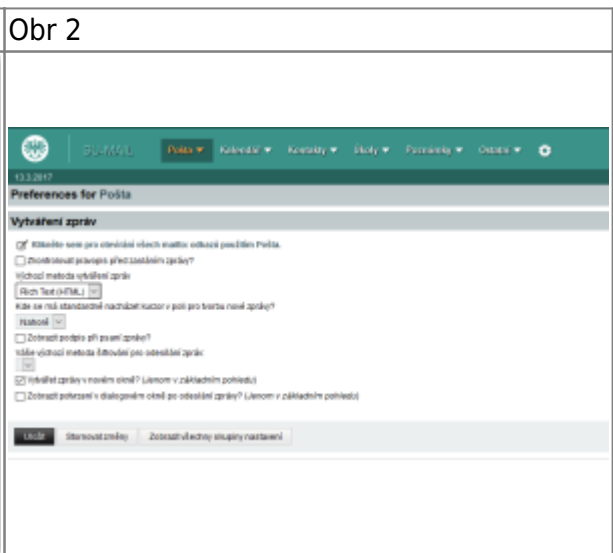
Obr 2

SU-MAIL Pošta ▾ Kalendář ▾ Kontakty ▾ Úkoly ▾ Poznámky ▾ Ostatní ▾

13.3.2017

Preferences for Pošta

Vytváření zpráv

Klikněte sem pro otevření všech mailto: odkazů použitím Pošta.

Zkontrolovat pravopis před zasláním zprávy?

Výchozí metoda vytváření zpráv

Rich Text (HTML)

Kde se má standardně nacházet kurzor v poli pro tvorbu nové zprávy?

Nahoře

Zobrazit podpis při psaní zprávy?

Vaše výchozí metoda šifrování pro odesílání zpráv:

Vytvářet zprávy v novém okně? (Jenom v základním pohledu)

Zobrazit potvrzení v dialogovém okně po odeslání zprávy? (Jenom v základním pohledu)

Uložit Stornovat změny Zobrazit všechny skupiny nastavení